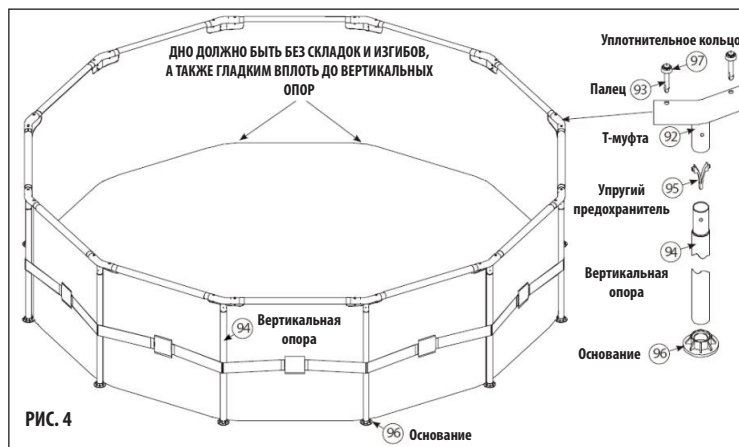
ДНО ДОЛЖНО БЫТЬ БЕЗ СКЛАДОК И ИЗГИБОВ, А ТАКЖЕ ГЛАДКИМ ВПЛОТЬ ДО ВЕРТИКАЛЬНЫХ ОПОР

Уплотнительное кольцо
97
Палец 93
Т-муфта 92
95
Упругий предохранитель
94
Вертикальная опора
Основание 96

94 Вертикальная опора

РИС. 4

96 Основание